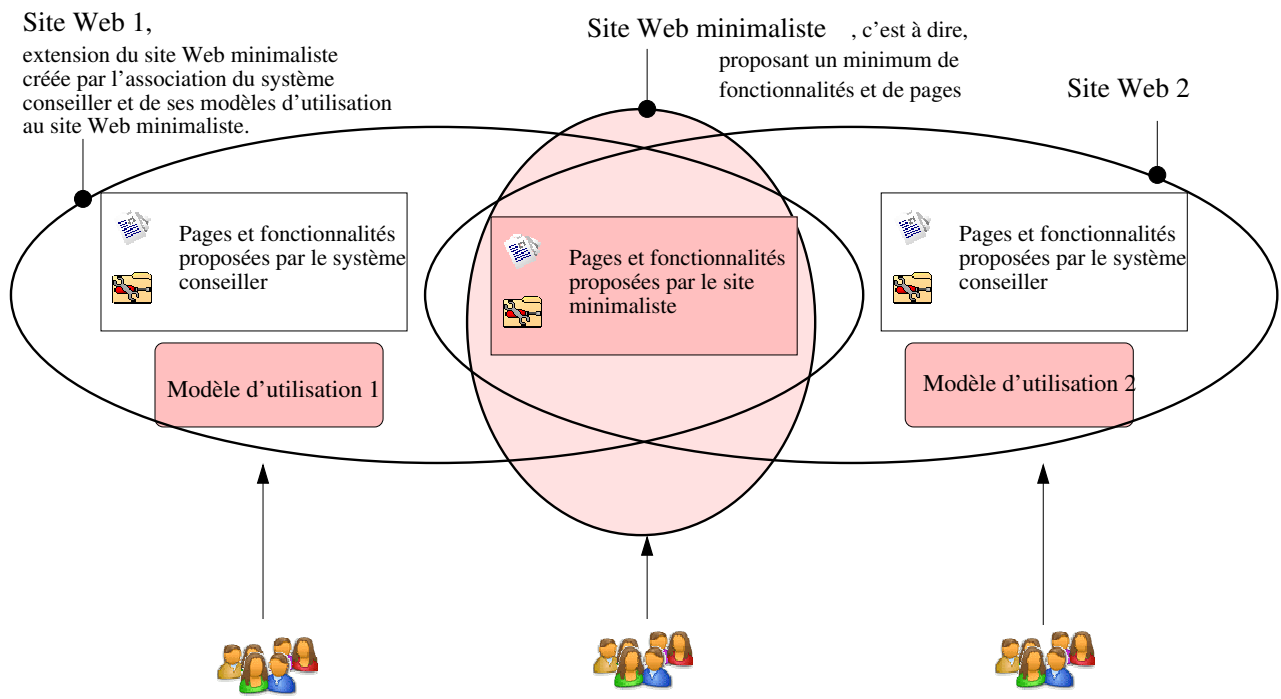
Site Web 1,
extension du site Web minimaliste créée par l'association du système conseiller et de ses modèles d'utilisation au site Web minimaliste.

Site Web minimaliste , c'est à dire, proposant un minimum de fonctionnalités et de pages

Site Web 2

Pages et fonctionnalités proposées par le système conseiller

Pages et fonctionnalités proposées par le site minimaliste

Pages et fonctionnalités proposées par le système conseiller

Modèle d'utilisation 1

Modèle d'utilisation 2